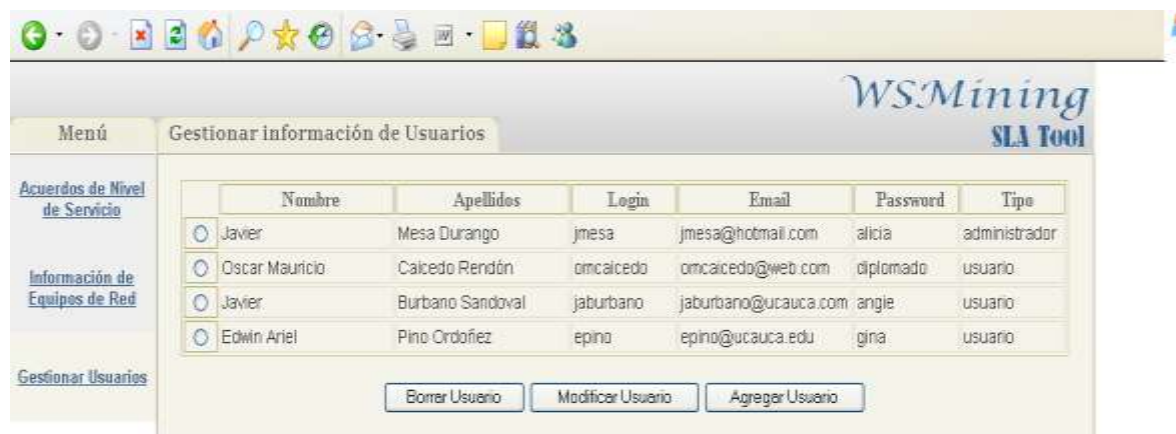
WSMining
SLA Tool

Menú

Gestionar información de Usuarios

Acuerdos de Nivel de Servicio

Información de Equipos de Red

Gestionar Usuarios

| | Nombre | Apellidos | Login | Email | Password | Tipo |
|---|---|---|---|---|---|---|
| ○ | Javier | Mesa Durango | jmesa | jmesa@hotmail.com | alicia | administrador |
| ○ | Oscar Mauricio | Caicedo Rendón | omcaicedo | omcaicedo@web.com | diplomado | usuario |
| ○ | Javier | Burbano Sandoval | jaburbano | jaburbano@ucauca.com | angie | usuario |
| ○ | Edwin Ariel | Pino Ordoñez | epino | epino@ucauca.edu | gina | usuario |

Borrar Usuario | Modificar Usuario | Agregar Usuario